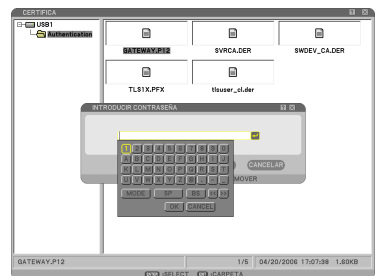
CERTIFICA

USB1
Authentication

GATEWAY.P12
SVRCA.DER
SWDEV_CA.DER
TLS1X.PFX
tlsuser_cl.der

INTRODUCIR CONTRASEÑA

1 2 3 4 5 6 7 8 9 0
A B C D E F G H I J
K L M N O P Q R S T
U V W X Y Z

MODE SP BS
OK CANCEL

CANCELAR
MOVER

GATEWAY.P12 1/5 04/20/2006 17:07:38 1.80KB

:SELECT :CARPETA